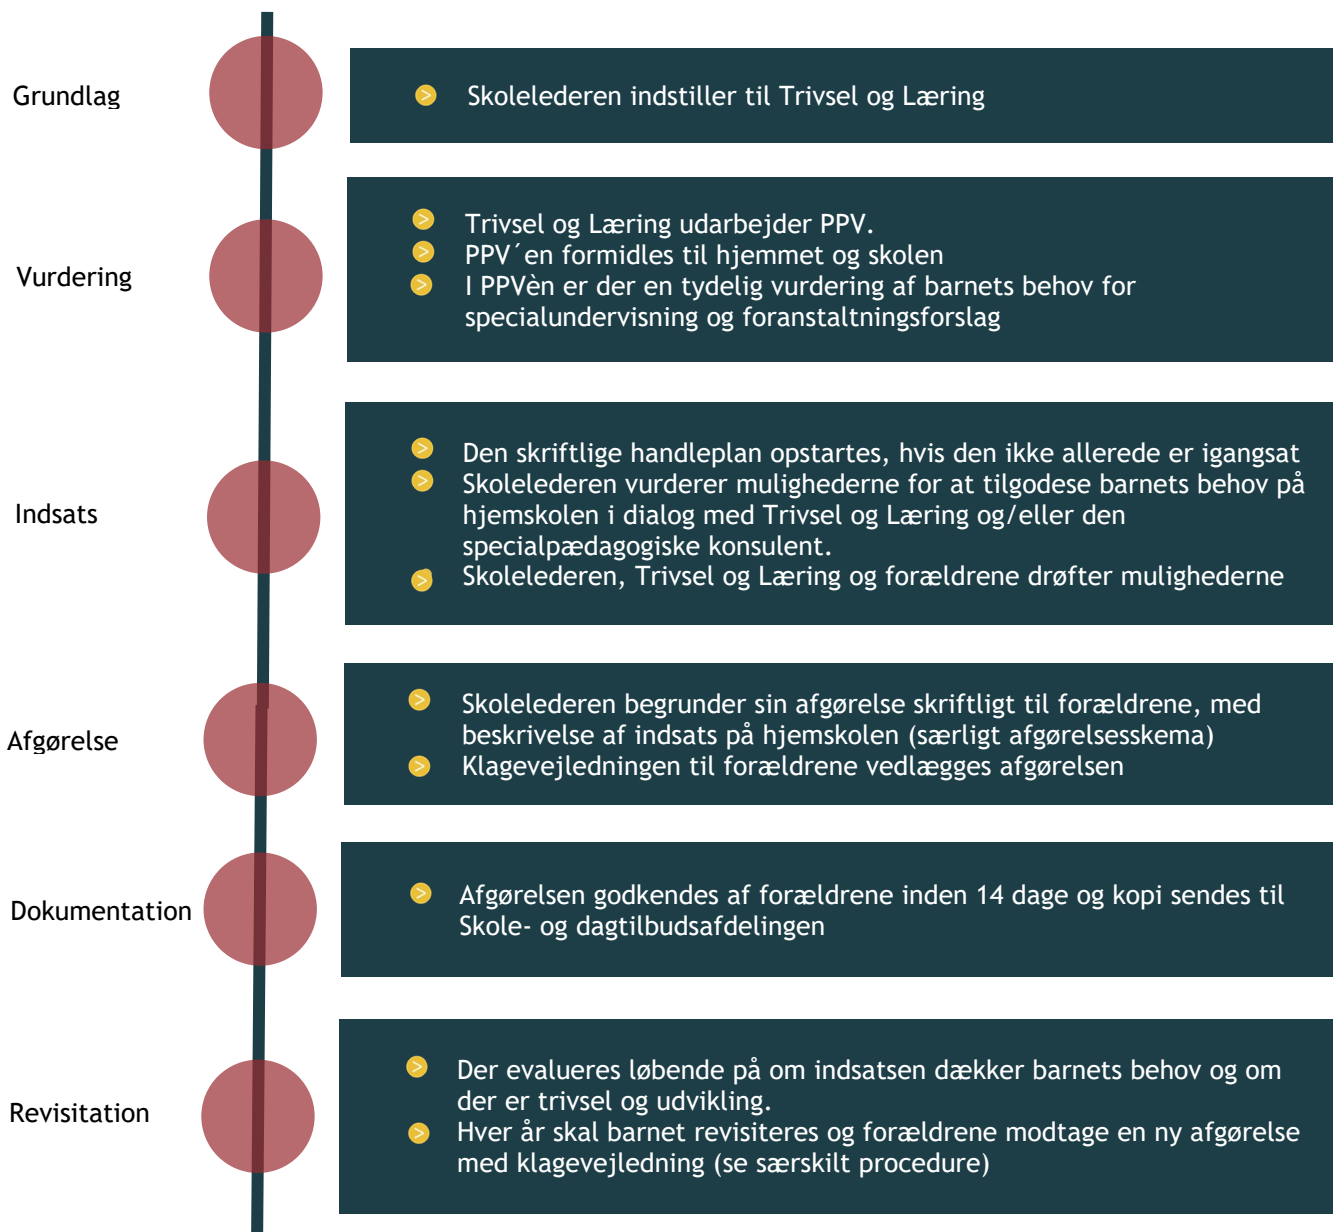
Grundlag

Skolelederen indstiller til Trivsel og Læring

Vurdering

Trivsel og Læring udarbejder PPV.
PPV´en formidles til hjemmet og skolen
I PPVèn er der en tydelig vurdering af barnets behov for specialundervisning og foranstaltningsforslag

Indsats

Den skriftlige handleplan opstartes, hvis den ikke allerede er igangsat
Skolelederen vurderer mulighederne for at tilgodese barnets behov på hjemskolen i dialog med Trivsel og Læring og/eller den specialpædagogiske konsulent.
Skolelederen, Trivsel og Læring og forældrene drøfter mulighederne

Afgørelse

Skolelederen begrunder sin afgørelse skriftligt til forældrene, med beskrivelse af indsats på hjemskolen (særligt afgørelsesskema)
Klagevejledningen til forældrene vedlægges afgørelsen

Dokumentation

Afgørelsen godkendes af forældrene inden 14 dage og kopi sendes til Skole- og dagtilbudsafdelingen

Revisitation

Der evalueres løbende på om indsatsen dækker barnets behov og om der er trivsel og udvikling.
Hver år skal barnet revisiteres og forældrene modtage en ny afgørelse med klagevejledning (se særskilt procedure)